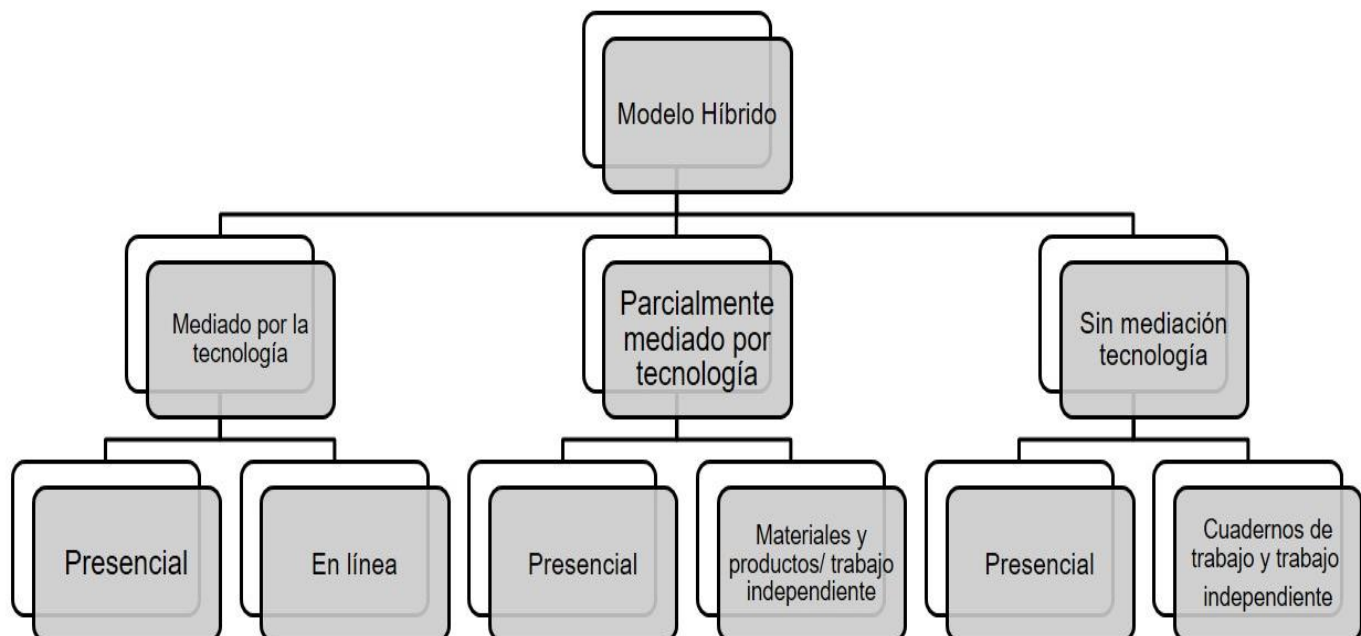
Modelo Híbrido

Mediado por la tecnología

Parcialmente mediado por tecnología

Sin mediación tecnología

Presencial

En línea

Presencial

Materiales y productos/ trabajo independiente

Presencial

Cuadernos de trabajo y trabajo independiente